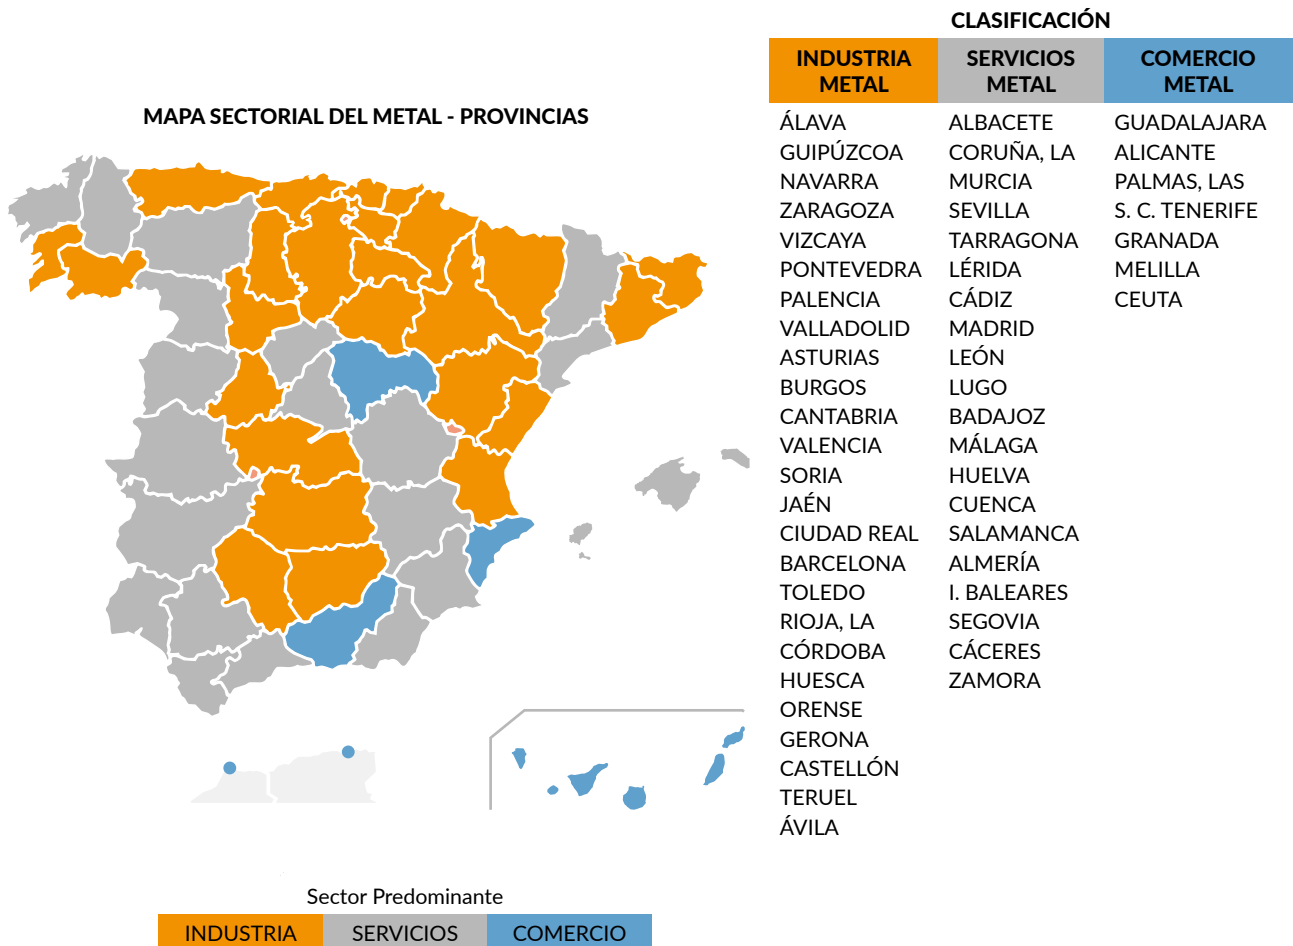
MAPA SECTORIAL DEL METAL - PROVINCIAS

CLASIFICACIÓN

| INDUSTRIA METAL | SERVICIOS METAL | COMERCIO METAL |
|---|---|---|
| ÁLAVA | ALBACETE | GUADALAJARA |
| GUIPÚZCOA | CORUÑA, LA | ALICANTE |
| NAVARRA | MURCIA | PALMAS, LAS |
| ZARAGOZA | SEVILLA | S. C. TENERIFE |
| VIZCAYA | TARRAGONA | GRANADA |
| PONTEVEDRA | LÉRIDA | MELILLA |
| PALENCIA | CÁDIZ | CEUTA |
| VALLADOLID | MADRID | |
| ASTURIAS | LEÓN | |
| BURGOS | LUGO | |
| CANTABRIA | BADAJOZ | |
| VALENCIA | MÁLAGA | |
| SORIA | HUELVA | |
| JAÉN | CUENCA | |
| CIUDAD REAL | SALAMANCA | |
| BARCELONA | ALMERÍA | |
| TOLEDO | I. BALEARES | |
| RIOJA, LA | SEGOVIA | |
| CÓRDOBA | CÁCERES | |
| HUESCA | ZAMORA | |
| ORENSE | | |
| GERONA | | |
| CASTELLÓN | | |
| TERUEL | | |
| ÁVILA | | |

Sector Predominante

| INDUSTRIA | SERVICIOS | COMERCIO |
|---|---|---|